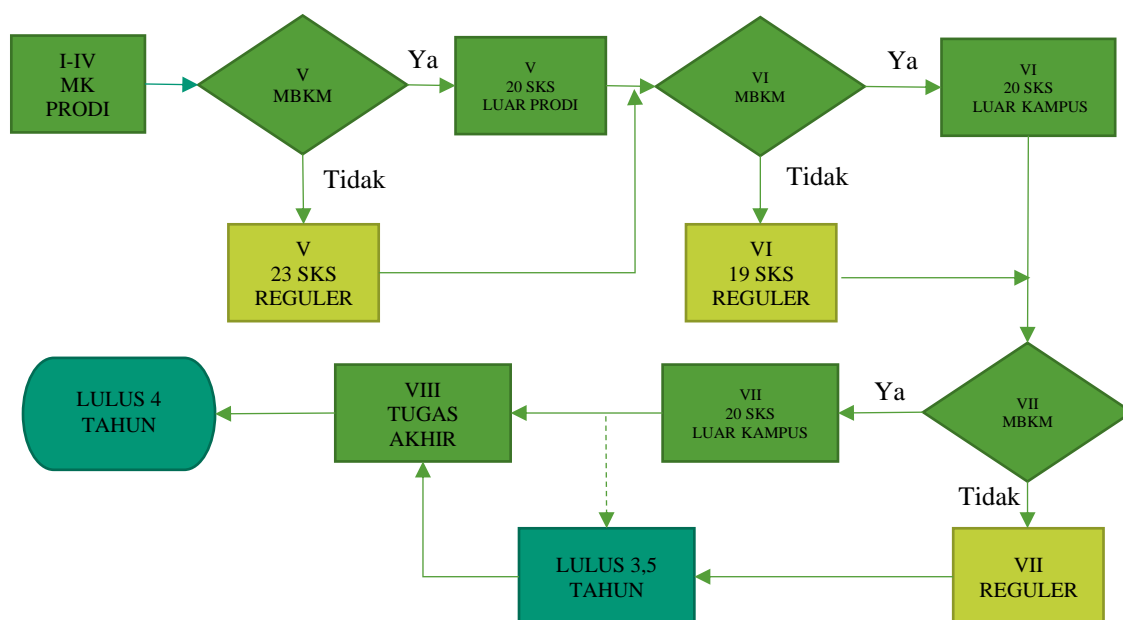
I-IV
MK
PRODI

V
MBKM

Ya

V
20 SKS
LUAR PRODI

VI
MBKM

Ya

VI
20 SKS
LUAR KAMPUS

Tidak

V
23 SKS
REGULER

Tidak

VI
19 SKS
REGULER

LULUS 4
TAHUN

VIII
TUGAS
AKHIR

VII
20 SKS
LUAR KAMPUS

Ya

VII
MBKM

Tidak

LULUS 3,5
TAHUN

VII
REGULER